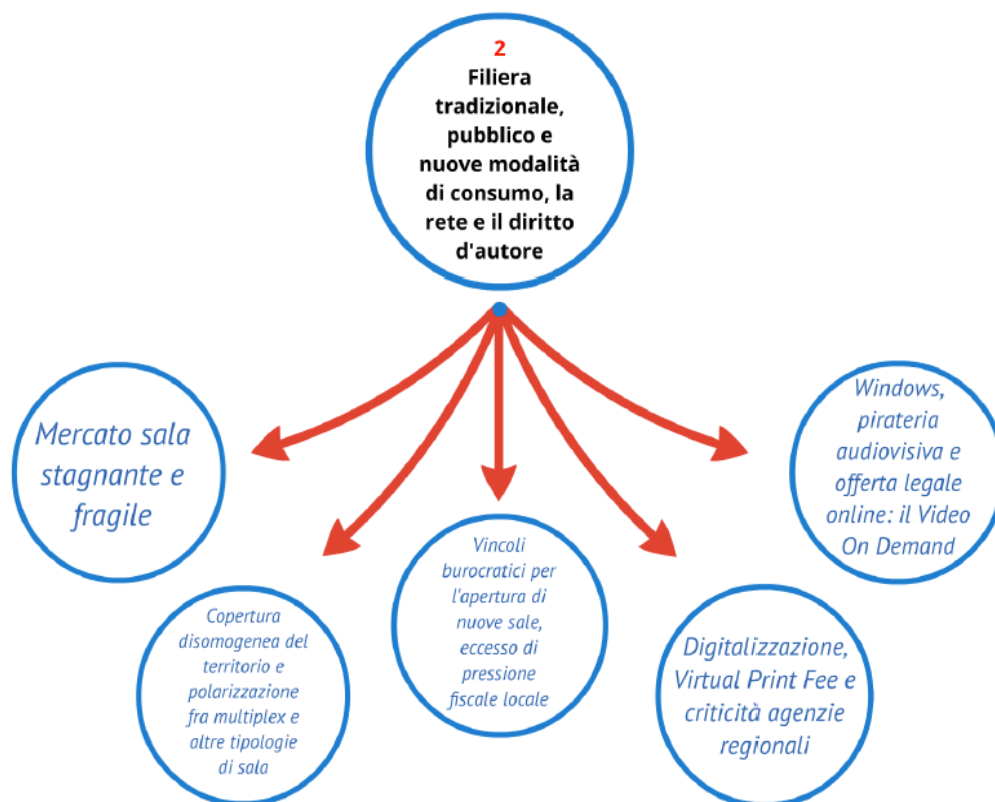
2
Filiera tradizionale, pubblico e nuove modalità di consumo, la rete e il diritto d'autore

Mercato sala stagnante e fragile

Copertura disomogenea del territorio e polarizzazione fra multiplex e altre tipologie di sala

Vincoli burocratici per l'apertura di nuove sale, eccesso di pressione fiscale locale

Digitalizzazione, Virtual Print Fee e criticità agenzie regionali

Windows, pirateria audiovisiva e offerta legale online: il Video On Demand